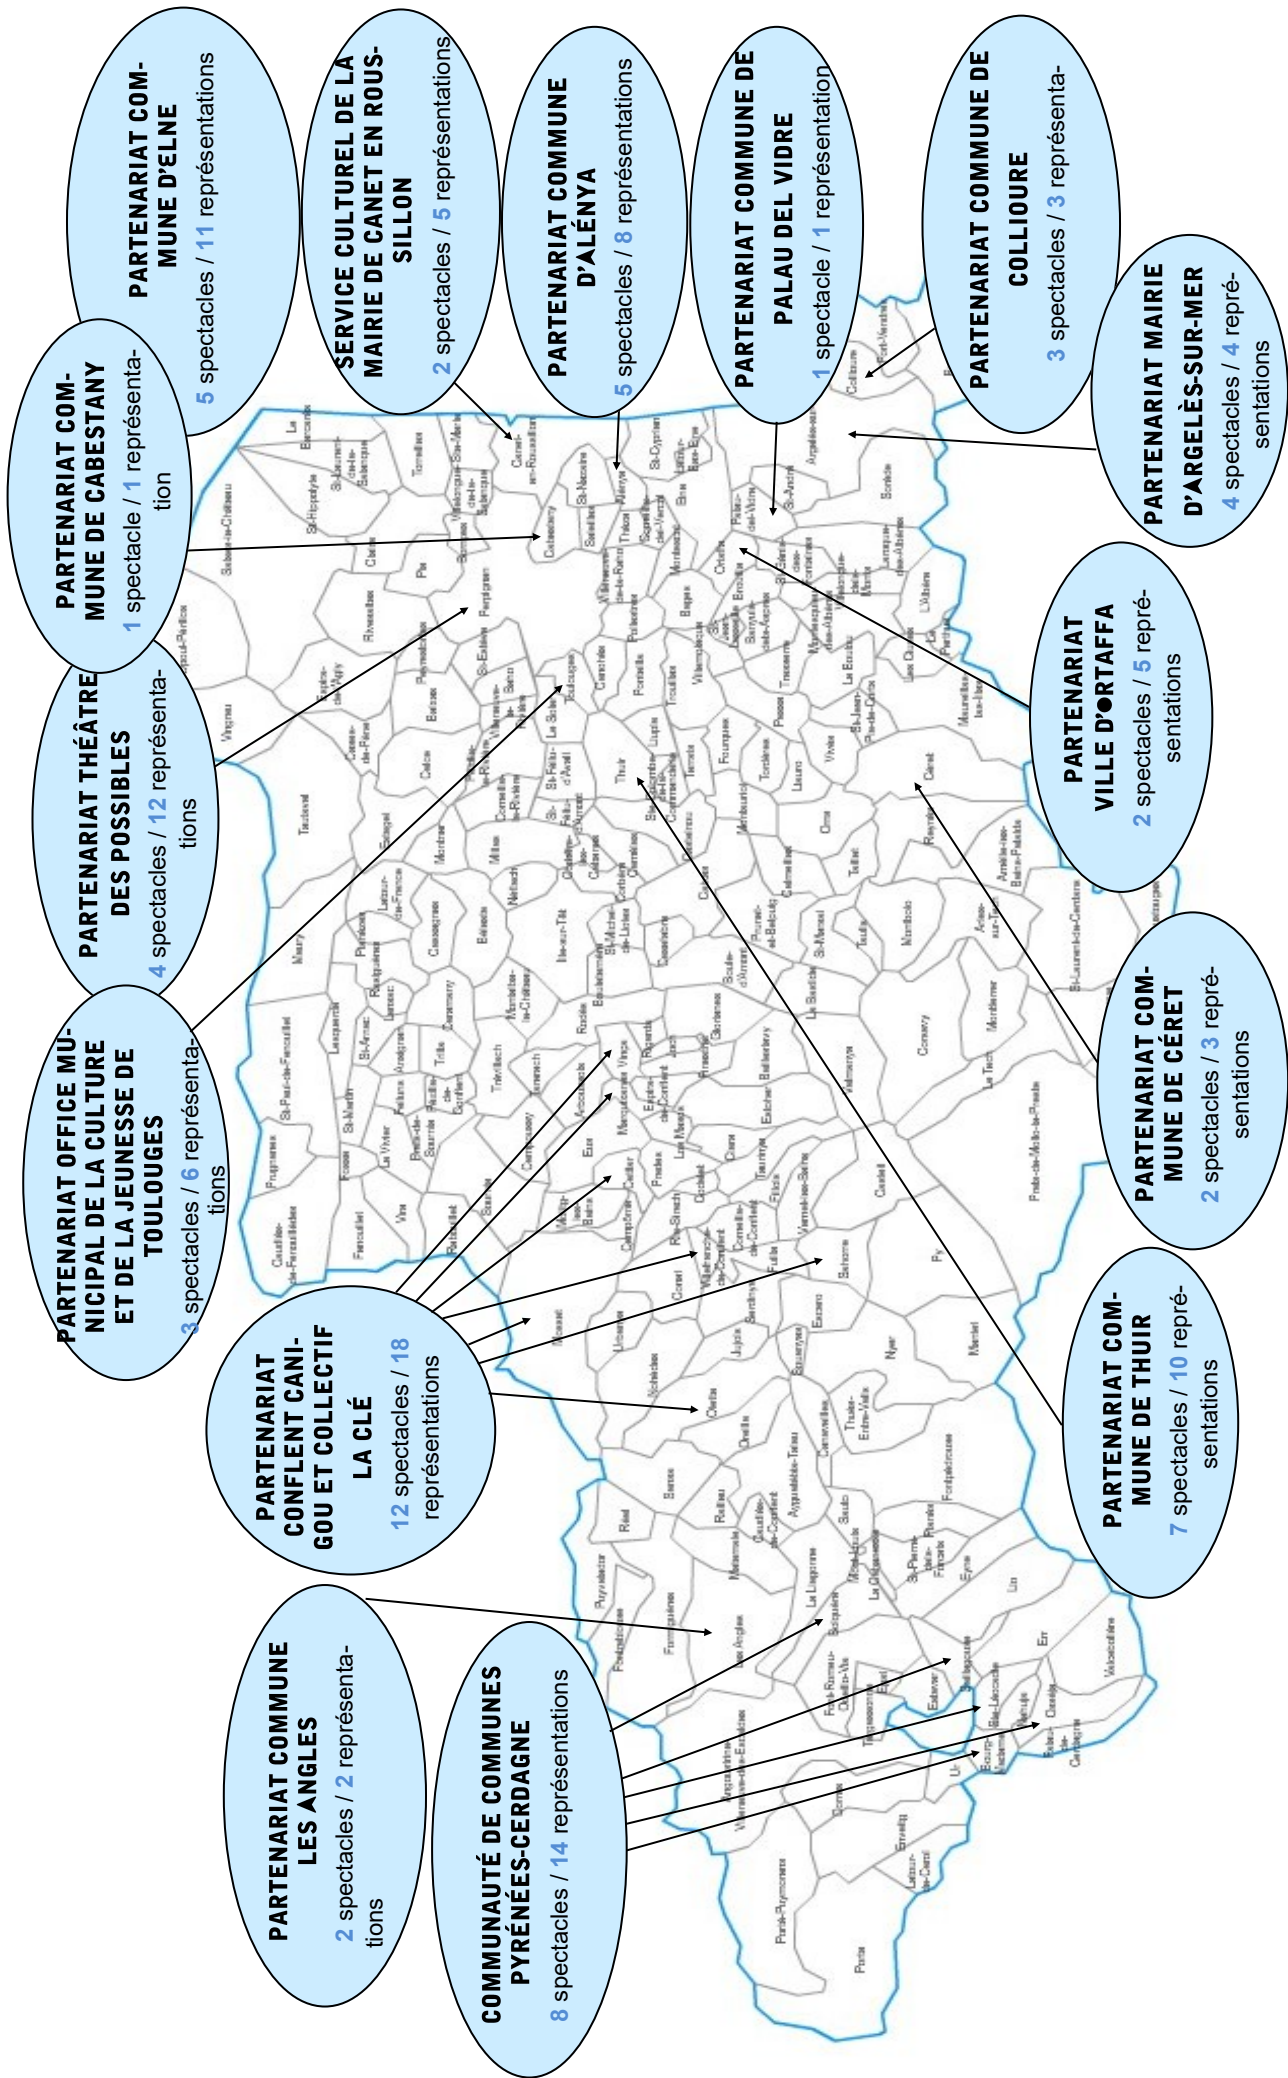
PARTENARIAT COMMUNE D'ELNE
5 spectacles / 11 représentations

SERVICE CULTUREL DE LA MAIRIE DE CANET EN ROUSSILLON
2 spectacles / 5 représentations

PARTENARIAT COMMUNE D'ALÉNYA
5 spectacles / 8 représentations

PARTENARIAT COMMUNE DE PALAU DEL VIDRE
1 spectacle / 1 représentation

PARTENARIAT COMMUNE DE COLLIOURE
3 spectacles / 3 représentations

PARTENARIAT MAIRIE D'ARGELÈS-SUR-MER
4 spectacles / 4 représentations

PARTENARIAT COMMUNE DE CABESTANY
1 spectacle / 1 représentation

PARTENARIAT THÉÂTRE DES POSSIBLES
4 spectacles / 12 représentations

PARTENARIAT VILLE D'ORTAFFA
2 spectacles / 5 représentations

PARTENARIAT OFFICE MUNICIPAL DE LA CULTURE ET DE LA JEUNESSE DE TOULOUGES
3 spectacles / 6 représentations

PARTENARIAT COMMUNE DE CÉRET
2 spectacles / 3 représentations

PARTENARIAT CONFLENT CANIGOU ET COLLECTIF LA CLÉ
12 spectacles / 18 représentations

PARTENARIAT COMMUNE DE THUIR
7 spectacles / 10 représentations

PARTENARIAT COMMUNE LES ANGLES
2 spectacles / 2 représentations

COMMUNAUTÉ DE COMMUNES PYRÉNÉES-CERDAGNE
8 spectacles / 14 représentations